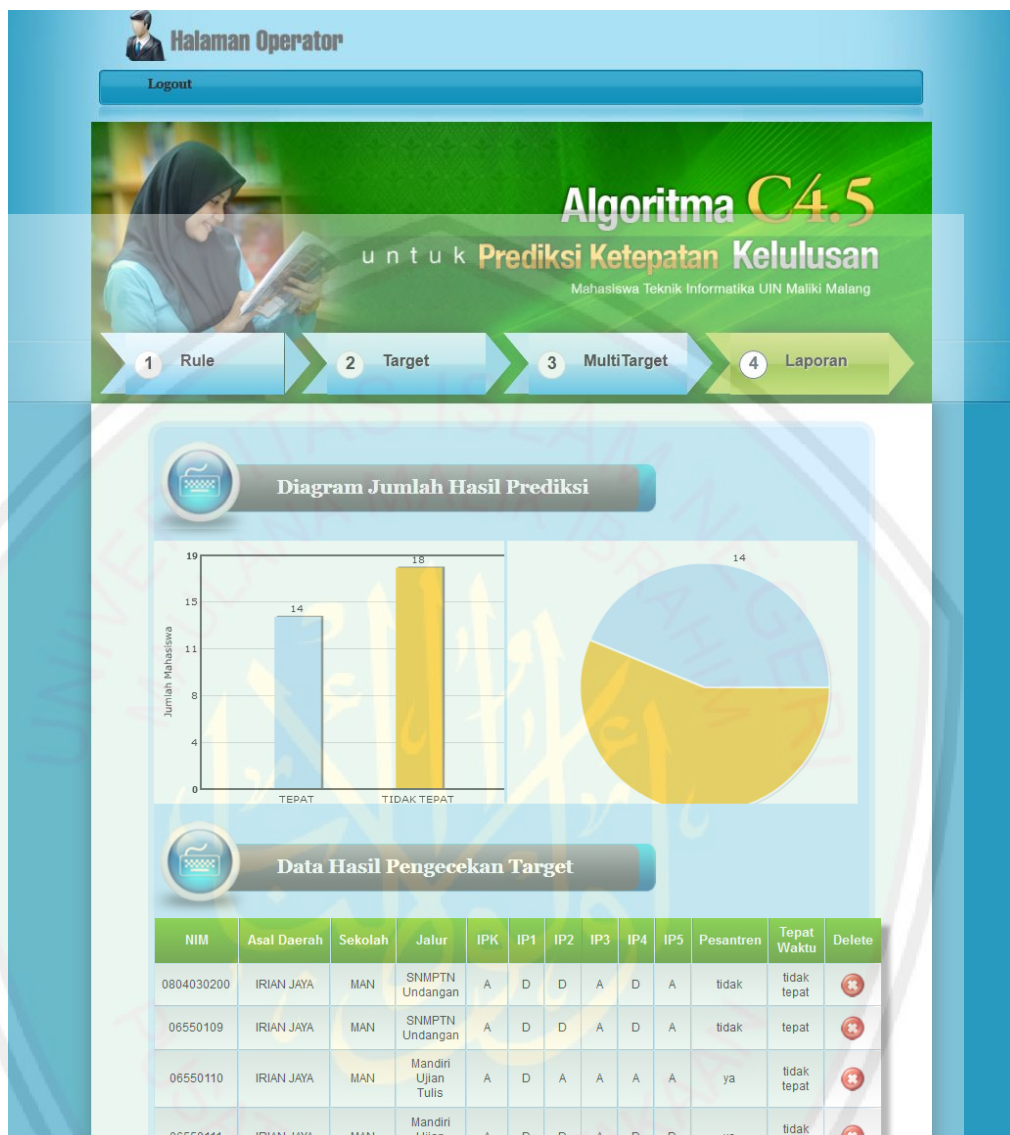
Halaman Operator

Logout

Algoritma C4.5
untuk Prediksi Ketepatan Kelulusan
Mahasiswa Teknik Informatika UIN Maliki Malang

1 Rule
2 Target
3 MultiTarget
4 Laporan

Diagram Jumlah Hasil Prediksi

19
15
11
8
4
0
Jumlah Mahasiswa
14
18
TEPAT
TIDAK TEPAT

14

Data Hasil Pengecekan Target

| NIM | Asal Daerah | Sekolah | Jalur | IPK | IP1 | IP2 | IP3 | IP4 | IP5 | Pesantren | Tepat Waktu | Delete |
|---|---|---|---|---|---|---|---|---|---|---|---|---|
| 0804030200 | IRIAN JAYA | MAN | SNMPTN Undangan | A | D | D | A | D | A | tidak | tidak tepat | |
| 06550109 | IRIAN JAYA | MAN | SNMPTN Undangan | A | D | D | A | D | A | tidak | tepat | |
| 06550110 | IRIAN JAYA | MAN | Mandiri Ujian Tulis | A | D | A | A | A | A | ya | tidak tepat | |
| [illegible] | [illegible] | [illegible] | Mandiri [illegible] | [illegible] | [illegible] | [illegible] | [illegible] | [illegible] | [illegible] | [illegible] | tidak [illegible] | |